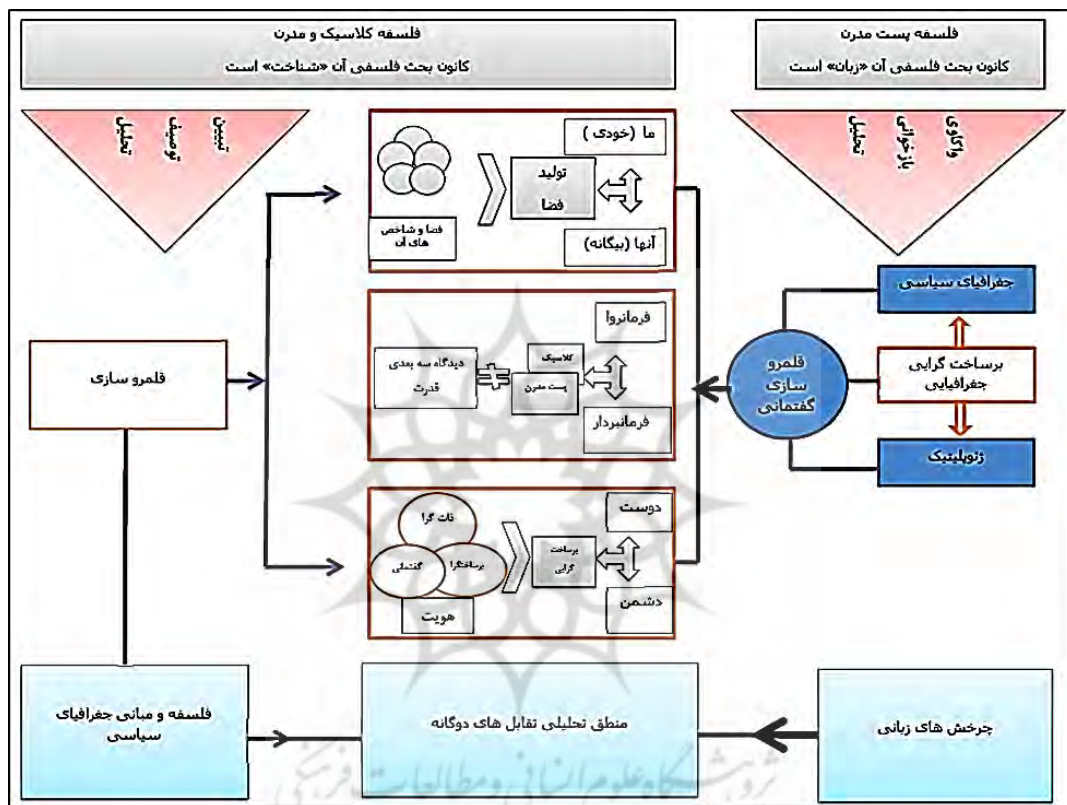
فلسفه کلاسیک و مدرن
کانون بحث فلسفی آن «شناخت» است

فلسفه پست مدرن
کانون بحث فلسفی آن «زبان» است

تبیین
توصیف
تحلیل

واکاوی
بازخوانی
تحلیل

ما (خودی)
تولید
فضا
فضا و شاخص های آن
آنها (بیگانه)

جغرافیای سیاسی

فرمانروا
کلاسیک
دیدگاه سه بعدی قدرت
پست مدرن
فرمانبردار

قلمرو سازی

قلمرو سازی گفتمانی

برساخت گرایی جغرافیایی

ژئوپلیتیک

دوست
ذات گرا
برساختگرا
گفتمانی
برساخت گرایی
دشمن
هویت

فلسفه و مبانی جغرافیای سیاسی

منطق تحلیلی تقابل های دوگانه

چرخش های زبانی

پژوهشگاه علوم انسانی و مطالعات فرهنگی